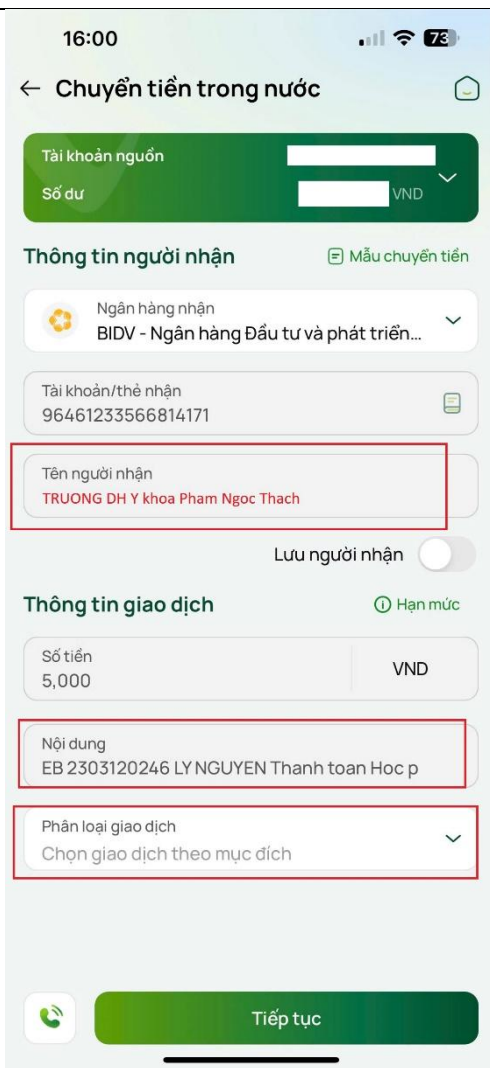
16:00

73

← Chuyển tiền trong nước

Tài khoản nguồn

Số dư

VND

Thông tin người nhận

Mẫu chuyển tiền

Ngân hàng nhận
BIDV - Ngân hàng Đầu tư và phát triển...

Tài khoản/thẻ nhận
96461233566814171

Tên người nhận
TRUONG DH Y khoa Pham Ngoc Thach

Lưu người nhận

Thông tin giao dịch

Hạn mức

Số tiền
5,000

VND

Nội dung
EB 2303120246 LY NGUYEN Thanh toan Hoc p

Phân loại giao dịch
Chọn giao dịch theo mục đích

Tiếp tục